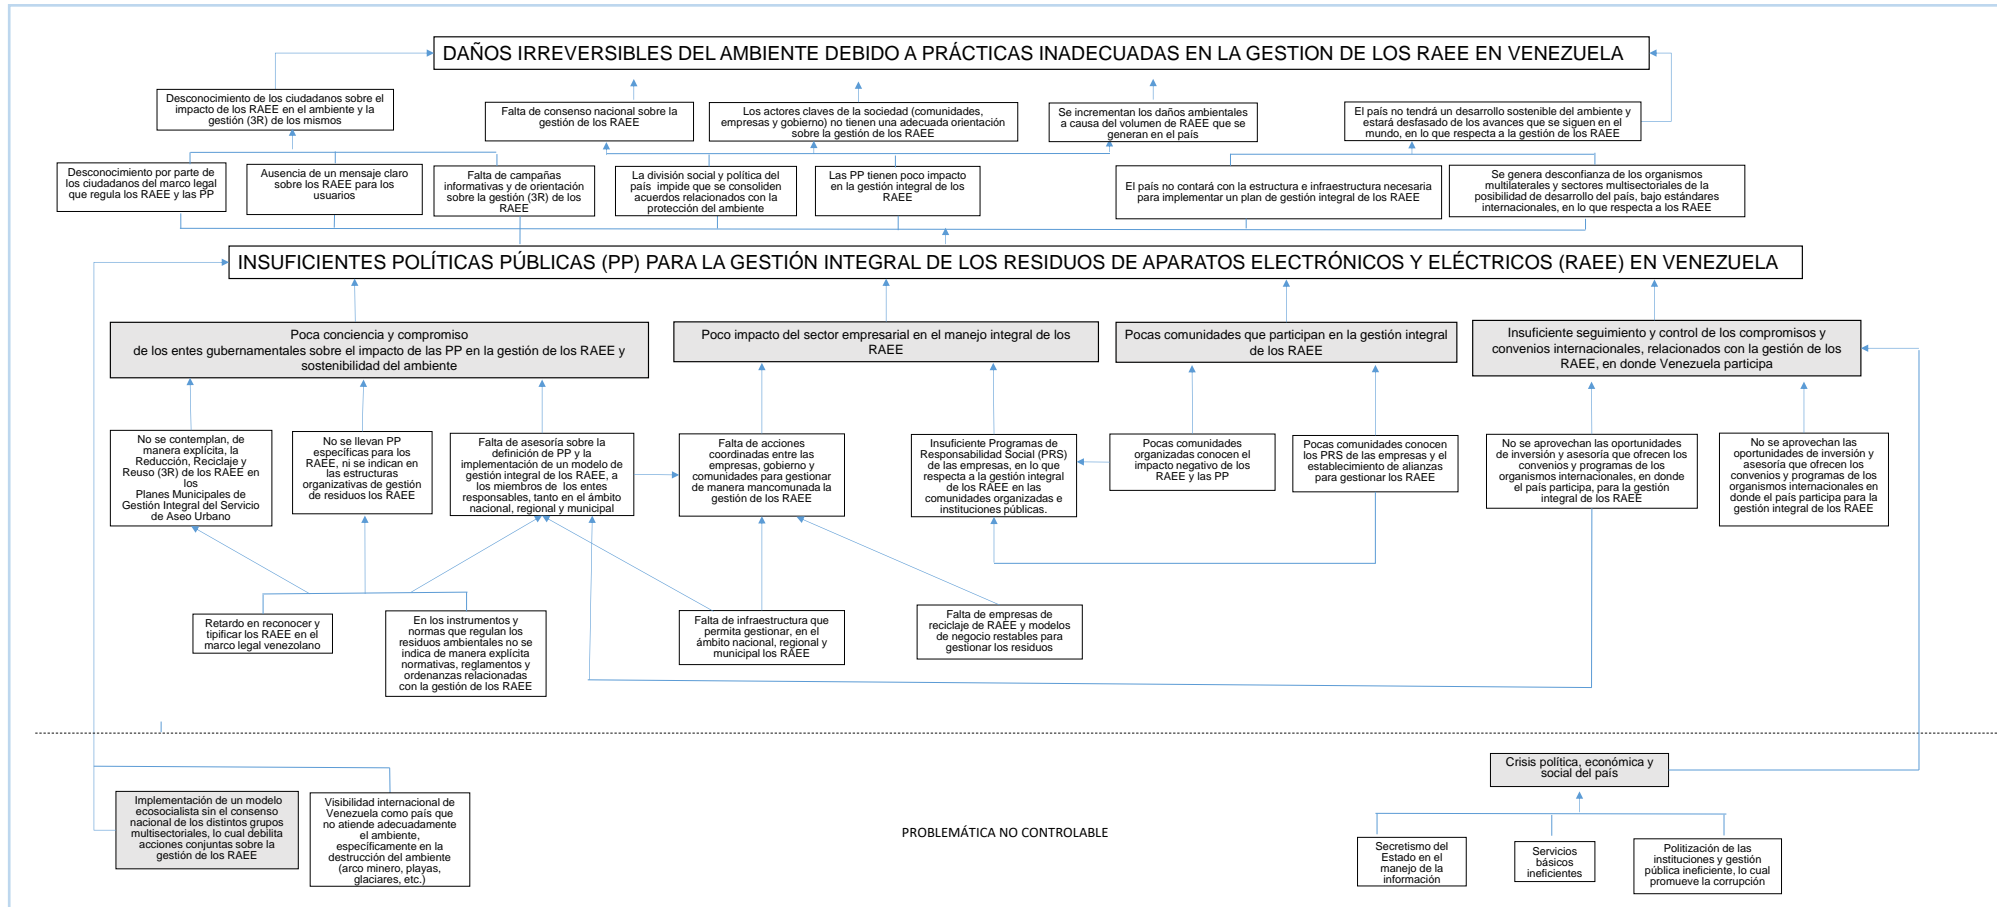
DAÑOS IRREVERSIBLES DEL AMBIENTE DEBIDO A PRÁCTICAS INADECUADAS EN LA GESTION DE LOS RAEE EN VENEZUELA

Desconocimiento de los ciudadanos sobre el impacto de los RAEE en el ambiente y la gestión (3R) de los mismos

Falta de consenso nacional sobre la gestión de los RAEE

Los actores claves de la sociedad (comunidades, empresas y gobierno) no tienen una adecuada orientación sobre la gestión de los RAEE

Se incrementan los daños ambientales a causa del volumen de RAEE que se generan en el país

El país no tendrá un desarrollo sostenible del ambiente y estará desfasado de los avances que se siguen en el mundo, en lo que respecta a la gestión de los RAEE

Desconocimiento por parte de los ciudadanos del marco legal que regula los RAEE y las PP

Ausencia de un mensaje claro sobre los RAEE para los usuarios

Falta de campañas informativas y de orientación sobre la gestión (3R) de los RAEE

La división social y política del país impide que se consoliden acuerdos relacionados con la protección del ambiente

Las PP tienen poco impacto en la gestión integral de los RAEE

El país no contará con la estructura e infraestructura necesaria para implementar un plan de gestión integral de los RAEE

Se genera desconfianza de los organismos multilaterales y sectores multisectoriales de la posibilidad de desarrollo del país, bajo estándares internacionales, en lo que respecta a los RAEE

INSUFICIENTES POLÍTICAS PÚBLICAS (PP) PARA LA GESTIÓN INTEGRAL DE LOS RESIDUOS DE APARATOS ELECTRÓNICOS Y ELÉCTRICOS (RAEE) EN VENEZUELA

Poca conciencia y compromiso de los entes gubernamentales sobre el impacto de las PP en la gestión de los RAEE y sostenibilidad del ambiente

Poco impacto del sector empresarial en el manejo integral de los RAEE

Pocas comunidades que participan en la gestión integral de los RAEE

Insuficiente seguimiento y control de los compromisos y convenios internacionales, relacionados con la gestión de los RAEE, en donde Venezuela participa

No se contemplan, de manera explícita, la Reducción, Reciclaje y Reuso (3R) de los RAEE en los Planes Municipales de Gestión Integral del Servicio de Aseo Urbano

No se llevan PP específicas para los RAEE, ni se indican en las estructuras organizativas de gestión de residuos los RAEE

Falta de asesoría sobre la definición de PP y la implementación de un modelo de gestión integral de los RAEE, a los miembros de los entes responsables, tanto en el ámbito nacional, regional y municipal

Falta de acciones coordinadas entre las empresas, gobierno y comunidades para gestionar de manera mancomunada la gestión de los RAEE

Insuficiente Programas de Responsabilidad Social (PRS) de las empresas, en lo que respecta a la gestión integral de los RAEE en las comunidades organizadas e instituciones públicas.

Pocas comunidades organizadas conocen el impacto negativo de los RAEE y las PP

Pocas comunidades conocen los PRS de las empresas y el establecimiento de alianzas para gestionar los RAEE

No se aprovechan las oportunidades de inversión y asesoría que ofrecen los convenios y programas de los organismos internacionales, en donde el país participa, para la gestión integral de los RAEE

No se aprovechan las oportunidades de inversión y asesoría que ofrecen los convenios y programas de los organismos internacionales en donde el país participa para la gestión integral de los RAEE

Retardo en reconocer y tipificar los RAEE en el marco legal venezolano

En los instrumentos y normas que regulan los residuos ambientales no se indica de manera explícita normativas, reglamentos y ordenanzas relacionadas con la gestión de los RAEE

Falta de infraestructura que permita gestionar, en el ámbito nacional, regional y municipal los RAEE

Falta de empresas de reciclaje de RAEE y modelos de negocio restables para gestionar los residuos

Crisis política, económica y social del país

Implementación de un modelo ecosocialista sin el consenso nacional de los distintos grupos multisectoriales, lo cual debilita acciones conjuntas sobre la gestión de los RAEE

Visibilidad internacional de Venezuela como país que no atiende adecuadamente el ambiente, especificamente en la destrucción del ambiente (arco minero, playas, glaciares, etc.)

PROBLEMÁTICA NO CONTROLABLE

Secretismo del Estado en el manejo de la información

Servicios básicos ineficientes

Politización de las instituciones y gestión pública ineficiente, lo cual promueve la corrupción